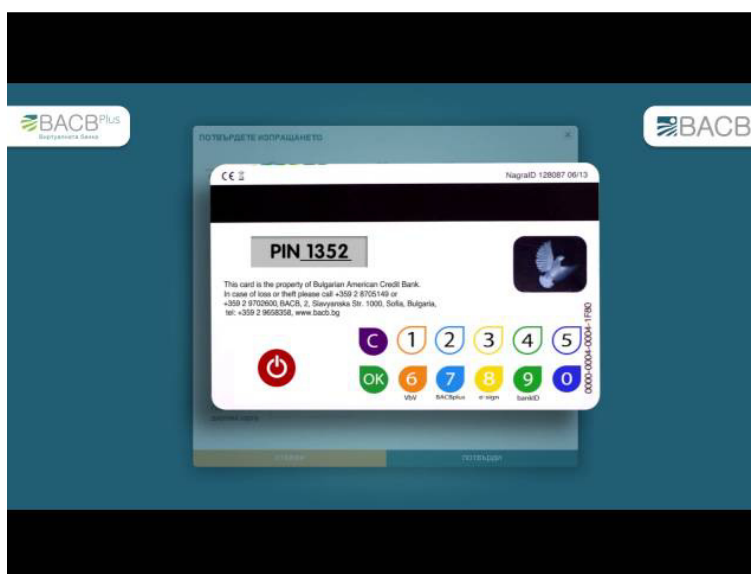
BACB Plus
Виртуалната банка

BACB

ПОТВЪРДЕТЕ ИЗПРАЩАНЕТО

CE

NagraID 128087 06/13

PIN 1352

This card is the property of Bulgarian American Credit Bank. In case of loss or theft please call +359 2 8705149 or +359 2 9702600, BACB, 2, Slavyanska Str. 1000, Sofia, Bulgaria, tel: +359 2 9658358, www.bacb.bg

0000-0004-0004-1F80

C 1 2 3 4 5
OK 6 7 8 9 0
VbV BACBplus e-sign bankID

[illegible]

ОТКАЗ

ПОТВЪРДИ